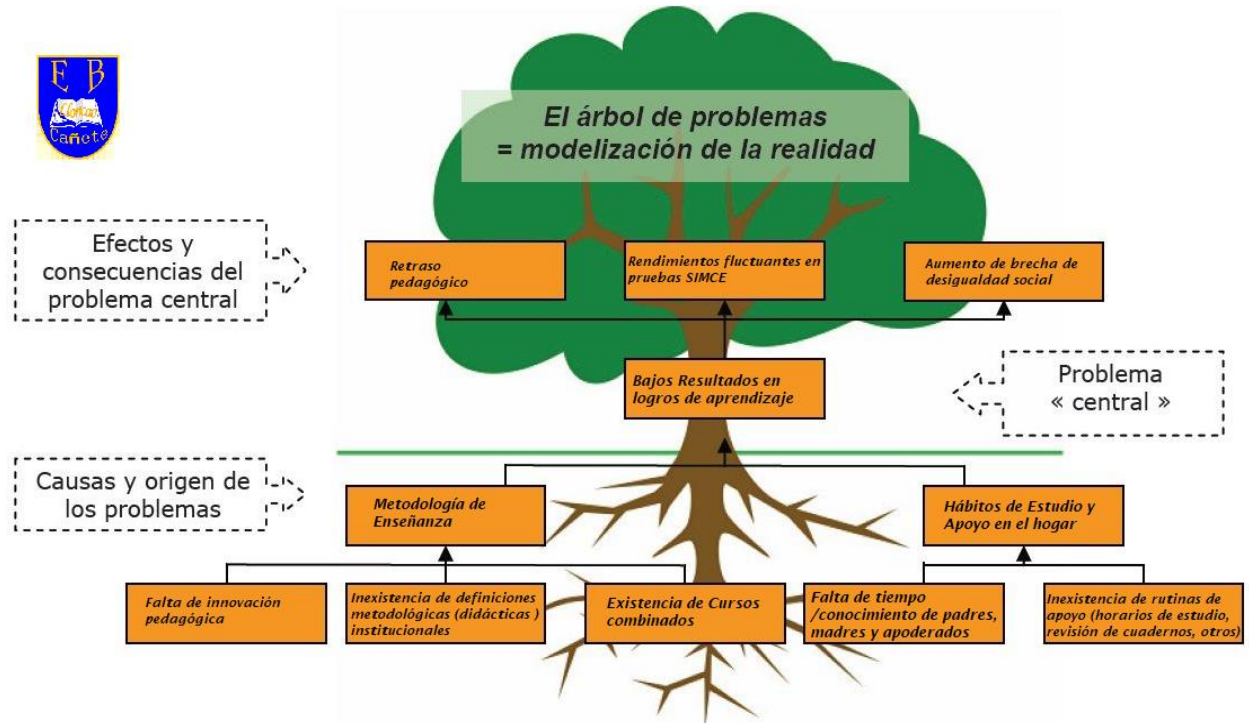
E B
Cañete

El árbol de problemas
= modelización de la realidad

Efectos y consecuencias del problema central

Retraso pedagógico

Rendimientos fluctuantes en pruebas SIMCE

Aumento de brecha de desigualdad social

Bajos Resultados en logros de aprendizaje

Problema « central »

Causas y origen de los problemas

Metodología de Enseñanza

Hábitos de Estudio y Apoyo en el hogar

Falta de innovación pedagógica

Inexistencia de definiciones metodológicas (didácticas ) institucionales

Existencia de Cursos combinados

Falta de tiempo /conocimiento de padres, madres y apoderados

Inexistencia de rutinas de apoyo (horarios de estudio, revisión de cuadernos, otros)